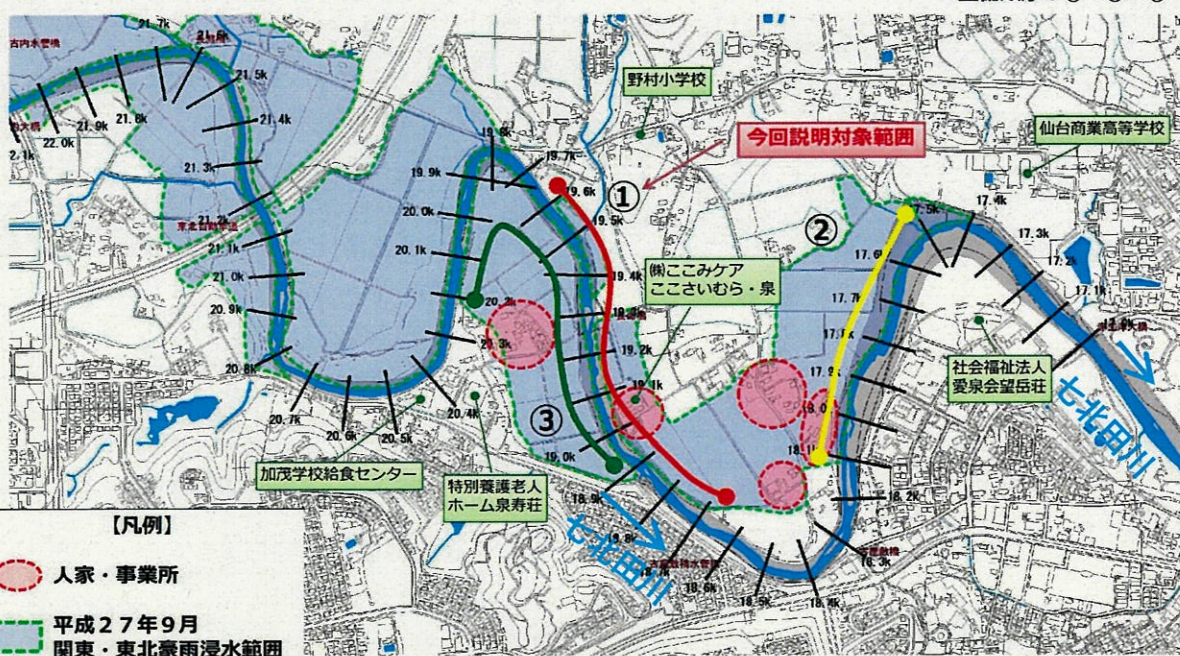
21.7k
21.6k
古内水管橋
21.5k
21.4k
21.9k
21.8k
22.0k
21.3k
21.2k
東北自動車道
21.1k
21.0k
20.9k
20.8k
20.7k
20.6k
20.5k
20.4k
19.8k
19.7k
19.6k
19.9k
20.0k
20.1k
20.2k
20.3k
19.5k
19.4k
19.3k
19.2k
19.1k
19.0k
18.9k
18.8k
18.7k
18.6k
18.5k
18.4k
18.3k
18.2k
18.1k
野村小学校
今回説明対象範囲
①
②
③
仙台商業高等学校
17.5k
17.4k
17.3k
17.2k
17.1k
17.0k
17.6k
17.7k
17.8k
17.9k
㈱ここみケア
ここさいむら・泉
社会福祉法人
愛泉会望岳荘
七北田川
加茂学校給食センター
特別養護老人
ホーム泉寿荘
七北田川
【凡例】
人家・事業所
平成27年9月
関東・東北豪雨浸水範囲